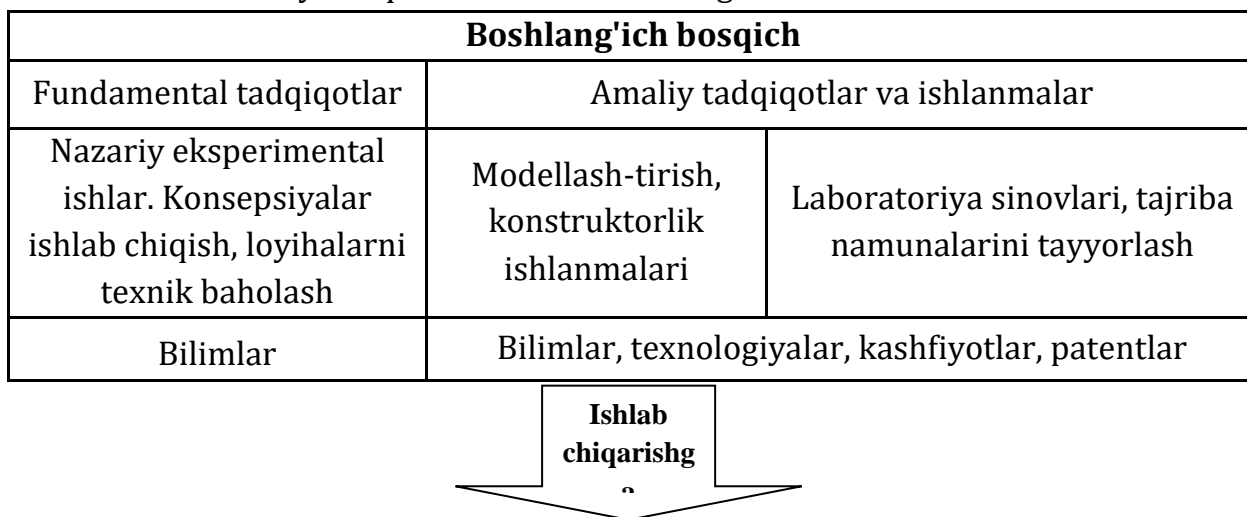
| Boshlang'ich bosqich | | |
|---|---|---|
| Fundamental tadqiqotlar | Amaliy tadqiqotlar va ishlanmalar | |
| Nazariy eksperimental ishlar. Konsepsiyalar ishlab chiqish, loyihalarni texnik baholash | Modellash-tirish, konstruktorlik ishlanmalari | Laboratoriya sinovlari, tajriba namunalarini tayyorlash |
| Bilimlar | Bilimlar, texnologiyalar, kashfiyotlar, patentlar | |

Ishlab chiqarishg
a